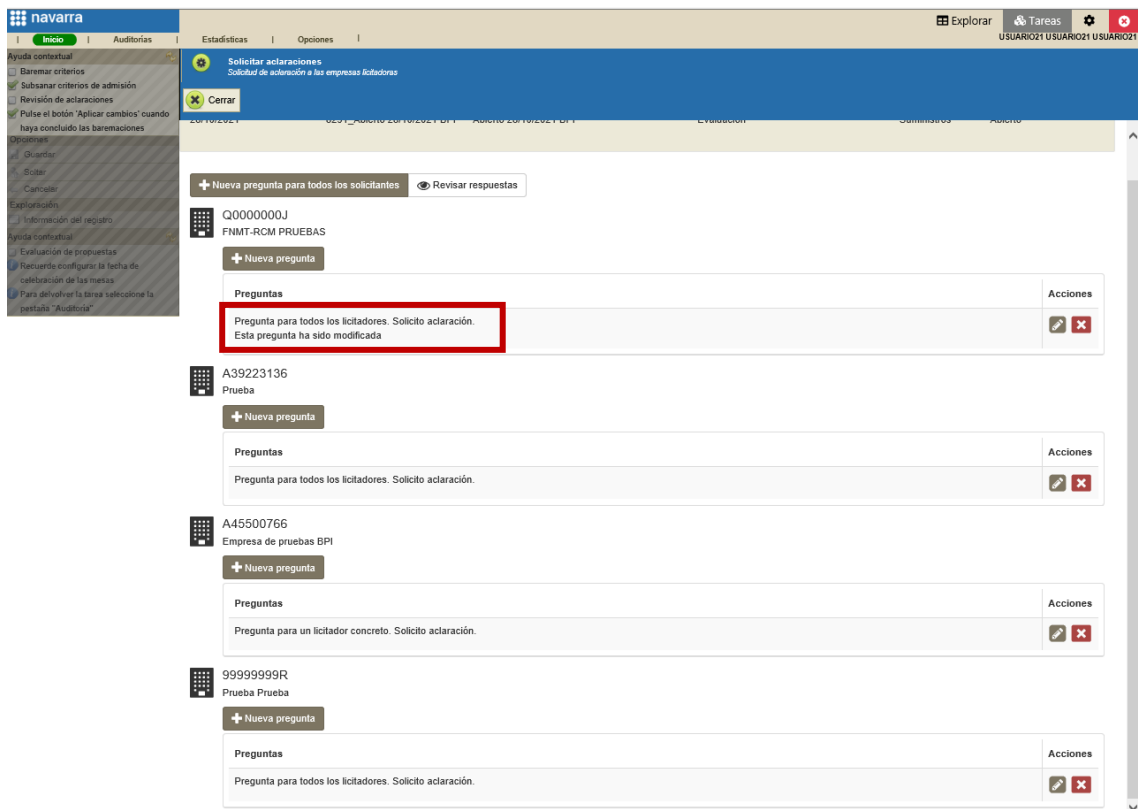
navarra

Inicio | Auditorías | Estadísticas | Opciones |

Explorar Tareas

USUARIO21 USUARIO21 USUARIO21

Ayuda contextual
Baremar criterios
Subsanar criterios de admisión
Revisión de aclaraciones
Pulse el botón 'Aplicar cambios' cuando haya concluido las baremaciones
Opciones
Guardar
Soltar
Cancelar
Exploración
Información del registro
Ayuda contextual
Evaluación de propuestas
Recuerde configurar la fecha de celebración de las mesas
Para delvolver la tarea seleccione la pestaña "Auditoría"

Solicitar aclaraciones
Solicitud de aclaración a las empresas licitadoras

Cerrar

Nueva pregunta para todos los solicitantes | Revisar respuestas

Q0000000J
FNMT-RCM PRUEBAS

Nueva pregunta

| Preguntas | Acciones |
|---|---|
| Pregunta para todos los licitadores. Solicito aclaración. Esta pregunta ha sido modificada | |

A39223136
Prueba

Nueva pregunta

| Preguntas | Acciones |
|---|---|
| Pregunta para todos los licitadores. Solicito aclaración. | |

A45500766
Empresa de pruebas BPI

Nueva pregunta

| Preguntas | Acciones |
|---|---|
| Pregunta para un licitador concreto. Solicito aclaración. | |

99999999R
Prueba Prueba

Nueva pregunta

| Preguntas | Acciones |
|---|---|
| Pregunta para todos los licitadores. Solicito aclaración. | |